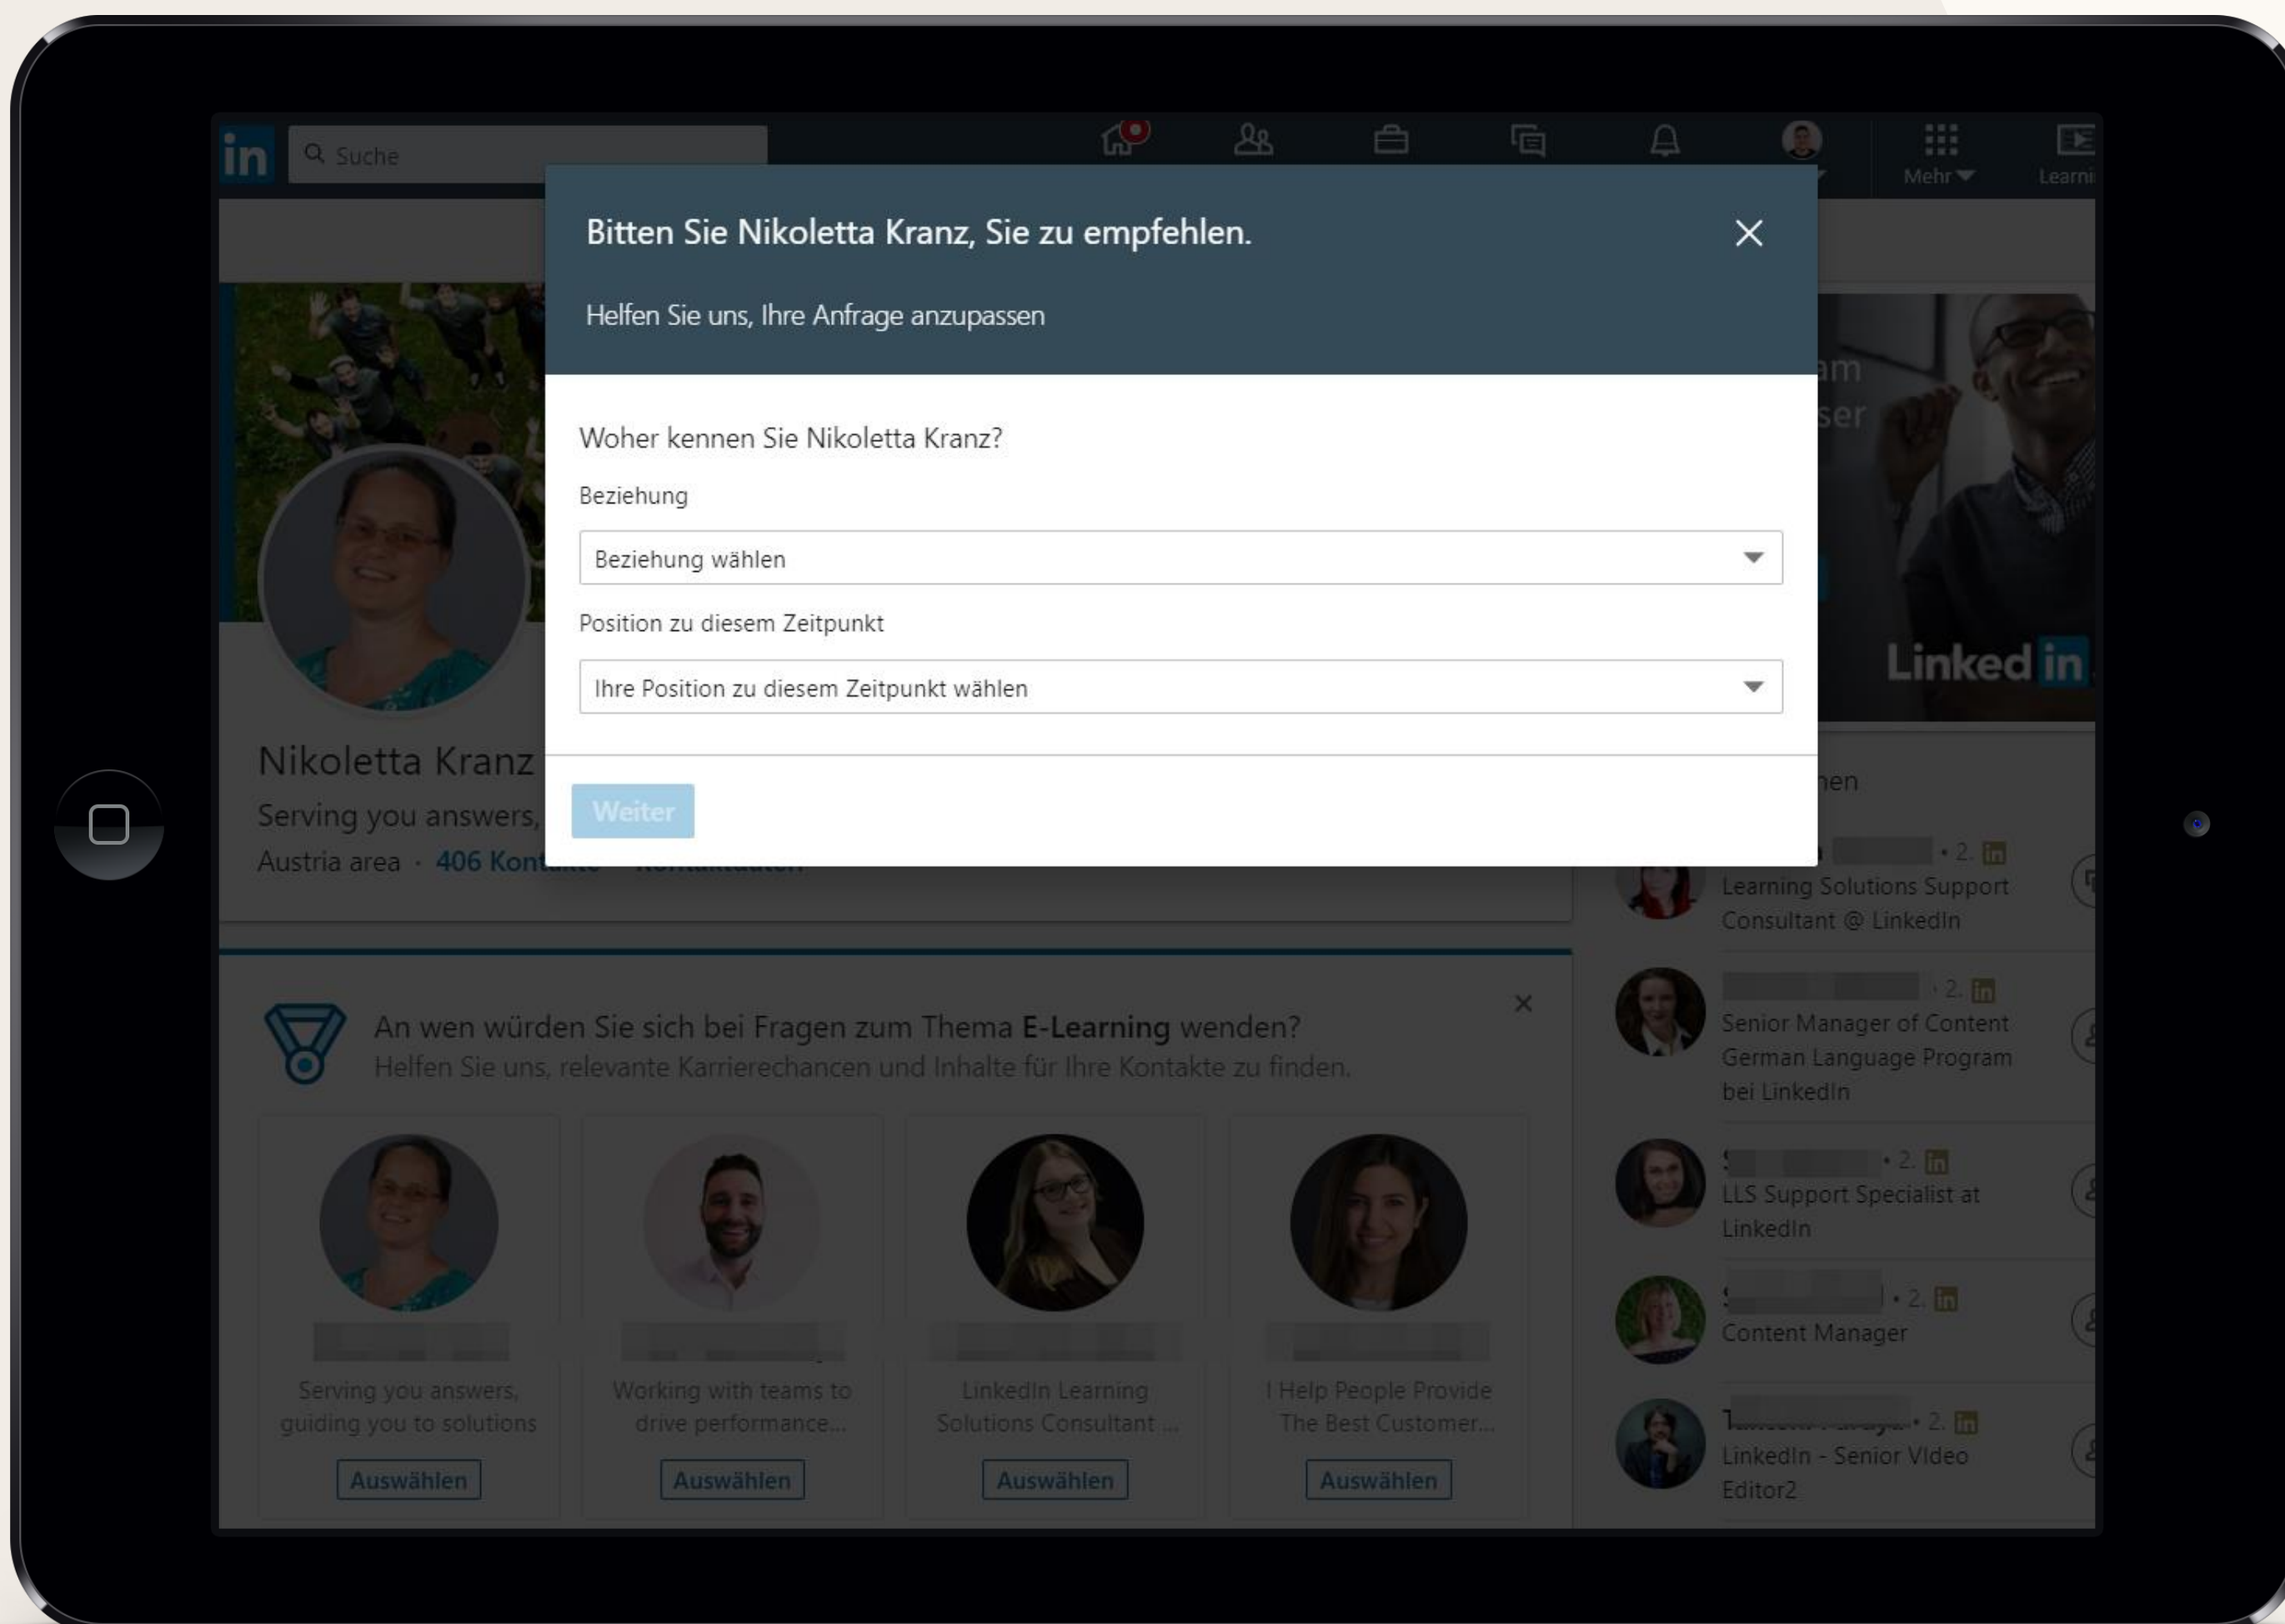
in Suche

Mehr Learni

Bitten Sie Nikoletta Kranz, Sie zu empfehlen.

Helfen Sie uns, Ihre Anfrage anzupassen

Woher kennen Sie Nikoletta Kranz?

Beziehung

Beziehung wählen

Position zu diesem Zeitpunkt

Ihre Position zu diesem Zeitpunkt wählen

Weiter

Nikoletta Kranz

Serving you answers,

Austria area · 406 Kon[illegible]

am
ser

Linked in

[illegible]hen

• 2. in
Learning Solutions Support Consultant @ LinkedIn

• 2. in
Senior Manager of Content German Language Program bei LinkedIn

• 2. in
LLS Support Specialist at LinkedIn

• 2. in
Content Manager

• 2. in
LinkedIn - Senior Video Editor2

An wen würden Sie sich bei Fragen zum Thema E-Learning wenden?
Helfen Sie uns, relevante Karrierechancen und Inhalte für Ihre Kontakte zu finden.

Serving you answers, guiding you to solutions
Auswählen

Working with teams to drive performance...
Auswählen

LinkedIn Learning Solutions Consultant ...
Auswählen

I Help People Provide The Best Customer...
Auswählen